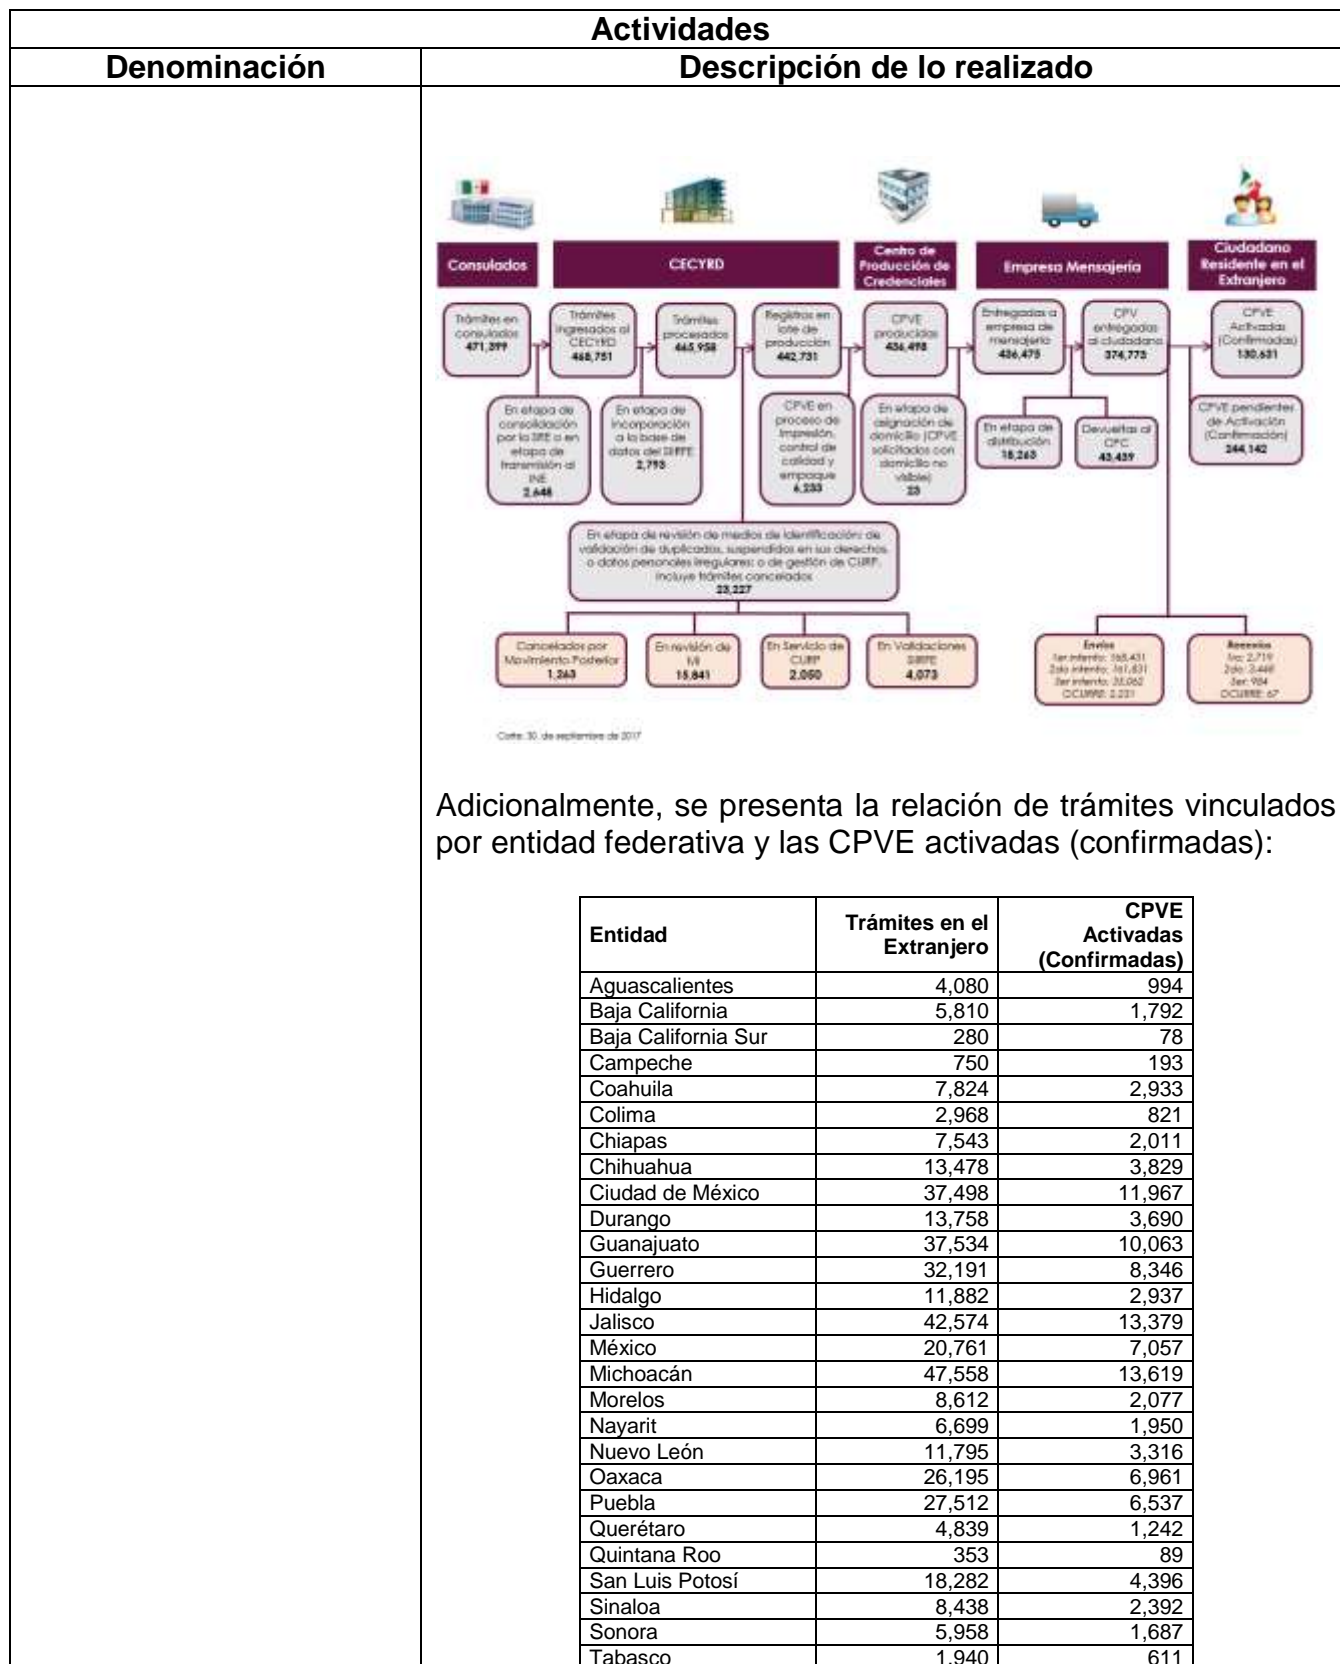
| Actividades | |
|---|---|
| Denominación | Descripción de lo realizado |

Consulados

CECYRD

Centro de Producción de Credenciales

Empresa Mensajería

Ciudadano Residente en el Extranjero

Trámites en consulados 471,399

Trámites ingresados al CECYRD 468,751

Trámites procesados 465,958

Registros en lote de producción 442,731

CPVE producidas 436,498

Entregadas a empresa de mensajería 436,475

CPV entregadas al ciudadano 374,773

CPVE Activadas (Confirmadas) 130,631

En etapa de consolidación por la SRE o en etapa de transmisión al INE 2,648

En etapa de incorporación a la base de datos del SIIRFE 2,793

CPVE en proceso de impresión, control de calidad y empaque 6,233

En etapa de asignación de domicilio (CPVE solicitados con domicilio no visible) 23

En etapa de distribución 18,263

Devueltas al CPC 43,439

CPVE pendientes de Activación (Confirmación) 244,142

En etapa de revisión de medios de identificación; de validación de duplicados, suspendidos en sus derechos o datos personales irregulares; o de gestión de CURP, incluye trámites cancelados 23,227

Cancelados por Movimiento Posterior 1,263

En revisión de MI 15,841

En Servicio de CURP 2,050

En Validaciones SIIRFE 4,073

Envíos
1er intento: 365,431
2do intento: 161,831
3er intento: 35,062
OCURRE: 2,231

Reenvíos
1ro: 2,719
2do: 2,449
3er: 904
OCURRE: 67

Corte: 30 de septiembre de 2017

Adicionalmente, se presenta la relación de trámites vinculados por entidad federativa y las CPVE activadas (confirmadas):

| Entidad | Trámites en el Extranjero | CPVE Activadas (Confirmadas) |
|---|---|---|
| Aguascalientes | 4,080 | 994 |
| Baja California | 5,810 | 1,792 |
| Baja California Sur | 280 | 78 |
| Campeche | 750 | 193 |
| Coahuila | 7,824 | 2,933 |
| Colima | 2,968 | 821 |
| Chiapas | 7,543 | 2,011 |
| Chihuahua | 13,478 | 3,829 |
| Ciudad de México | 37,498 | 11,967 |
| Durango | 13,758 | 3,690 |
| Guanajuato | 37,534 | 10,063 |
| Guerrero | 32,191 | 8,346 |
| Hidalgo | 11,882 | 2,937 |
| Jalisco | 42,574 | 13,379 |
| México | 20,761 | 7,057 |
| Michoacán | 47,558 | 13,619 |
| Morelos | 8,612 | 2,077 |
| Nayarit | 6,699 | 1,950 |
| Nuevo León | 11,795 | 3,316 |
| Oaxaca | 26,195 | 6,961 |
| Puebla | 27,512 | 6,537 |
| Querétaro | 4,839 | 1,242 |
| Quintana Roo | 353 | 89 |
| San Luis Potosí | 18,282 | 4,396 |
| Sinaloa | 8,438 | 2,392 |
| Sonora | 5,958 | 1,687 |
| Tabasco | 1,940 | 611 |